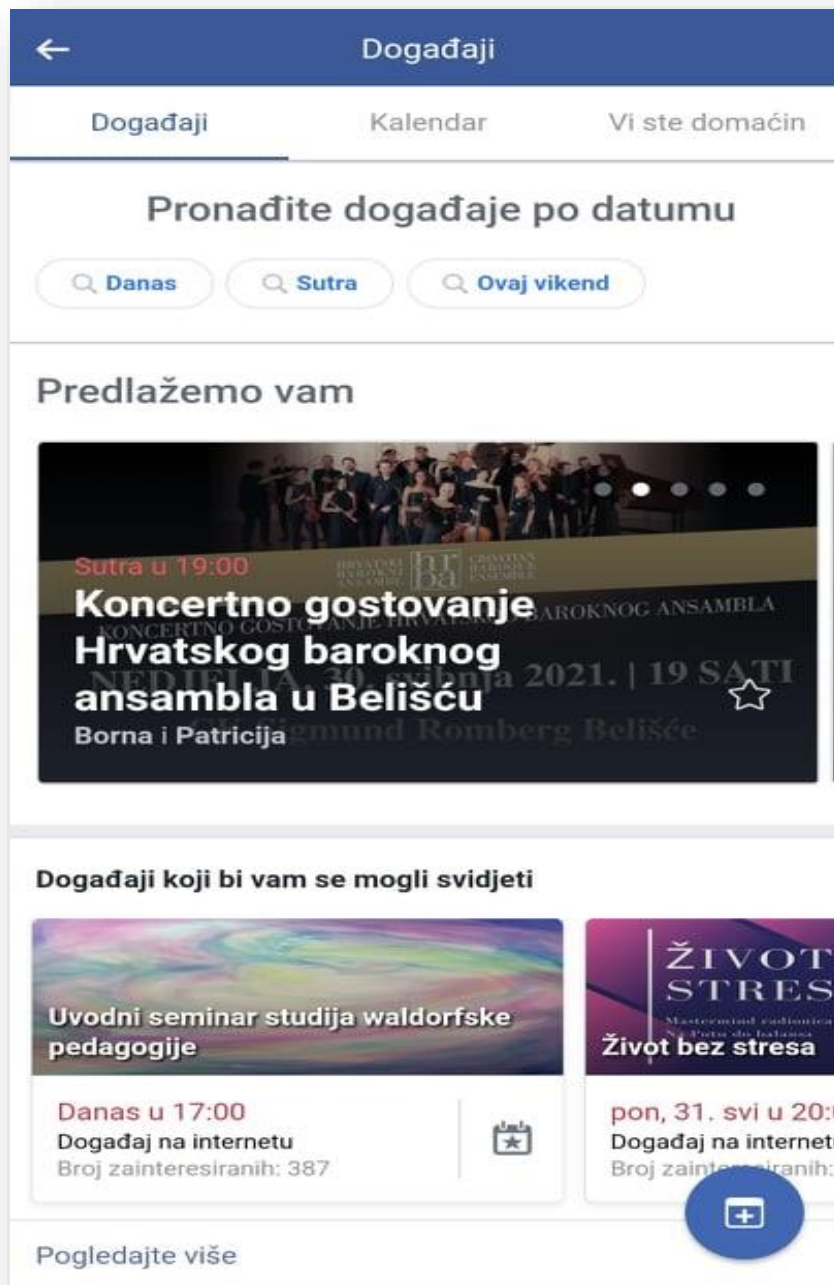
Događaji

Događaji | Kalendar | Vi ste domaćin

Pronađite događaje po datumu

Danas
Sutra
Ovaj vikend

Predlažemo vam

HRVATSKI BAROKNI ANSAMBL hr ba CROATIAN BAROQUE ENSEMBLE
KONCERTNO GOSTOVANJE HRVATSKOG BAROKNOG ANSAMBLA
NEDJELJA, 30. svibnja 2021. | 19 SATI
OŠ Sigmund Romberg Belišće

Sutra u 19:00
Koncertno gostovanje Hrvatskog baroknog ansambla u Belišću
Borna i Patricija

Događaji koji bi vam se mogli svidjeti

Uvodni seminar studija waldorfske pedagogije
Danas u 17:00
Događaj na internetu
Broj zainteresiranih: 387

ŽIVOT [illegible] STRES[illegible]
Mastermind radionica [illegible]
Na Putu do balansa
Život bez stresa
pon, 31. svi u 20:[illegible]
Događaj na internet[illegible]
Broj zainte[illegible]ranih: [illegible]

Pogledajte više